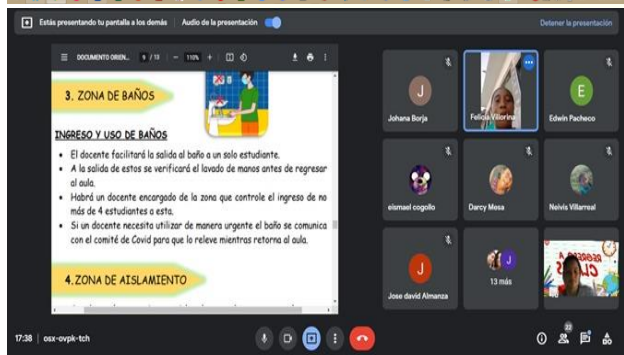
Estás presentando tu pantalla a los demás | Audio de la presentación

Detener la presentación

DOCUMENTO ORIEN... 9 / 13 — 110% +

3. ZONA DE BAÑOS

INGRESO Y USO DE BAÑOS

• El docente facilitará la salida al baño a un solo estudiante.
• A la salida de estos se verificará el lavado de manos antes de regresar al aula.
• Habrá un docente encargado de la zona que controle el ingreso de no más de 4 estudiantes a esta.
• Si un docente necesita utilizar de manera urgente el baño se comunica con el comité de Covid para que lo releve mientras retorna al aula.

4. ZONA DE AISLAMIENTO

J
Johana Borja

Felicia Villorina

E
Edwin Pacheco

eismael cogollo

Darcy Mesa

Neivis Villarreal

J
Jose david Almanza

J
13 más

17:38 | osx-ovpk-tch

22